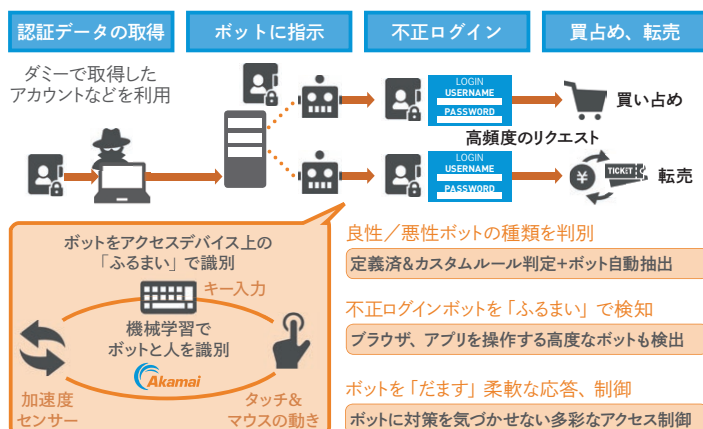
認証データの取得

ボットに指示

不正ログイン

買占め、転売

ダミーで取得したアカウントなどを利用

LOGIN
USERNAME
PASSWORD

買い占め

高頻度のリクエスト

LOGIN
USERNAME
PASSWORD

TICKET

転売

ボットをアクセスデバイス上の「ふるまい」で識別

キー入力

機械学習でボットと人を識別

Akamai

加速度センサー

タッチ&マウスの動き

良性／悪性ボットの種類を判別

定義済&カスタムルール判定+ボット自動抽出

不正ログインボットを「ふるまい」で検知

ブラウザ、アプリを操作する高度なボットも検出

ボットを「だます」柔軟な応答、制御

ボットに対策を気づかせない多彩なアクセス制御